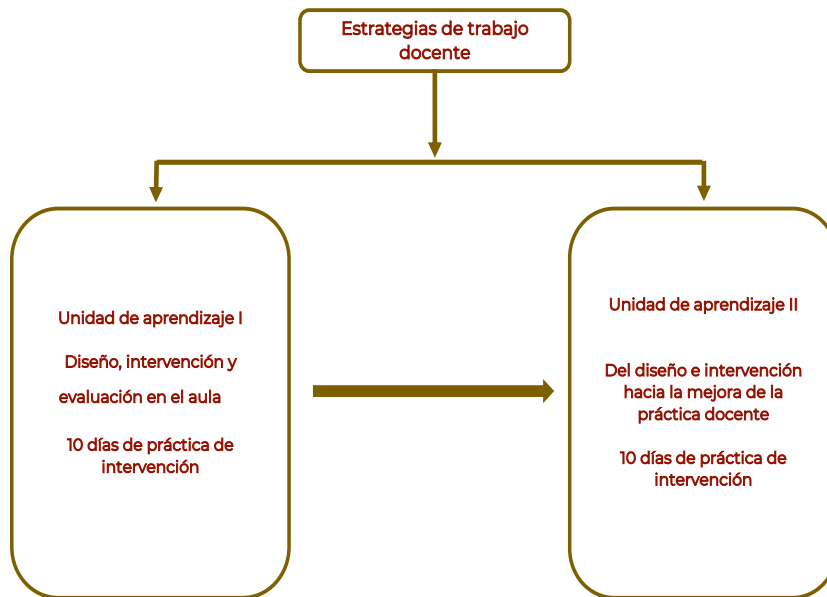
Estrategias de trabajo docente

Unidad de aprendizaje I

Diseño, intervención y evaluación en el aula

10 días de práctica de intervención

Unidad de aprendizaje II

Del diseño e intervención hacia la mejora de la práctica docente

10 días de práctica de intervención